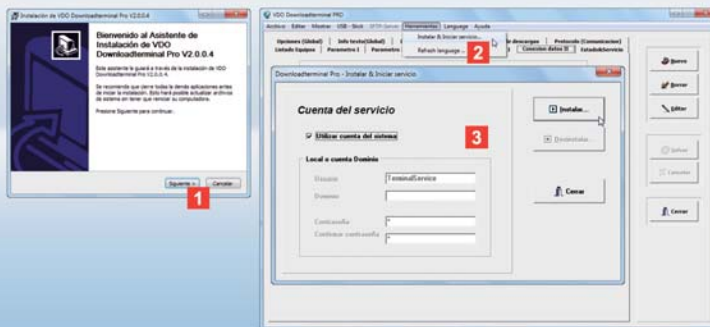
Instalación de VDO Downloadterminal Pro V2.0.0.4

Bienvenido al Asistente de Instalación de VDO Downloadterminal Pro V2.0.0.4

Este asistente le guiará a través de la instalación de VDO Downloadterminal Pro V2.0.0.4.

Se recomienda que cierre todas la demás aplicaciones antes de iniciar la instalación. Esto hará posible actualizar archivos de sistema sin tener que reiniciar su computadora.

Presione Siguiente para continuar.

Siguiente > Cancelar

1

VDO Downloadterminal PRO

Archivo Editar Mostrar USB-Stick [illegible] Herramientas Language Ayuda

Opciones (Global) Info texto(Global) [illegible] de descargas Protocolo (Comunicacion)

Listado Equipos Parametro I Parametro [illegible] Conexion datos II Estado&Servicio

Instalar & Iniciar servicio...

Refresh language ...

2

Downloadterminal Pro - Instalar & Iniciar servicio

Cuenta del servicio

Utilizar cuenta del sistema

3

Local o cuenta Dominio

Usuario TerminalService

Dominio

Contraseña *

Confirmar contraseña *

Instalar...

Desinstalar...

Cerrar

Nuevo

Borrar

Editar

Salvar

Cancelar

Cerrar